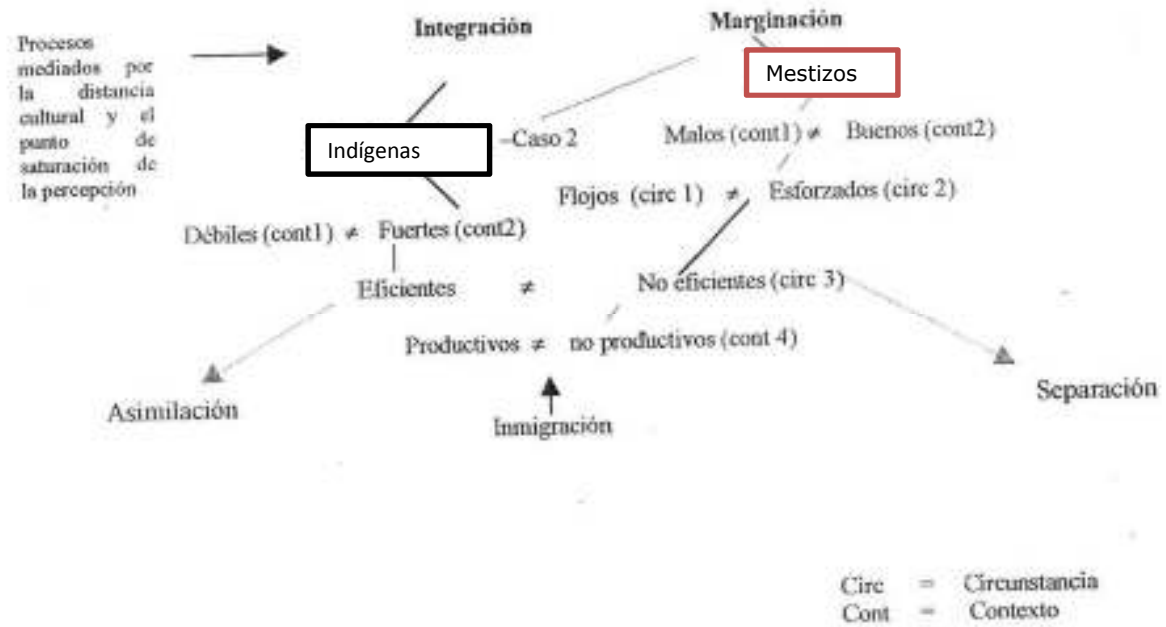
Procesos mediados por la distancia cultural y el punto de saturación de la percepción

Integración

Marginación

Mestizos

Indígenas

–Caso 2

Malos (cont1) ≠ Buenos (cont2)

Flojos (circ 1) ≠ Esforzados (circ 2)

Débiles (cont1) ≠ Fuertes (cont2)

Eficientes ≠ No eficientes (circ 3)

Productivos ≠ no productivos (cont 4)

Asimilación

Inmigración

Separación

Circ = Circunstancia
Cont = Contexto